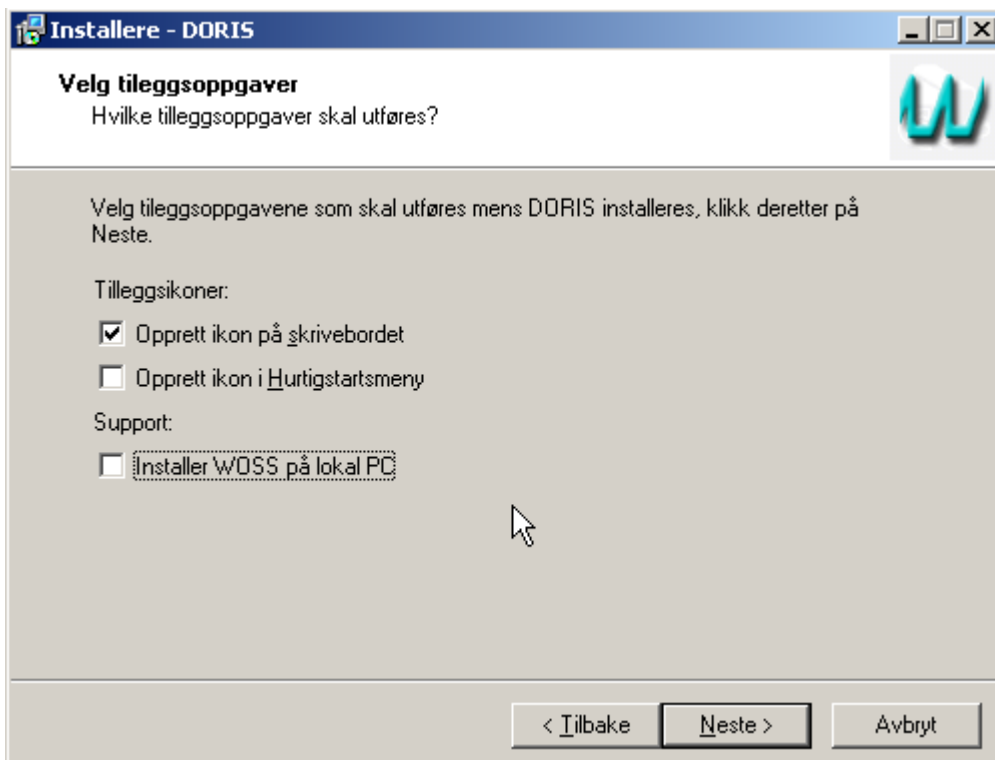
Installere - DORIS

Velg tileggsoppgaver
Hvilke tilleggsoppgaver skal utføres?

Velg tileggsoppgavene som skal utføres mens DORIS installeres, klikk deretter på Neste.

Tilleggsikoner:

☑ Opprett ikon på skrivebordet

☐ Opprett ikon i Hurtigstartsmeny

Support:

☐ Installer WOSS på lokal PC

< Tilbake
Neste >
Avbryt